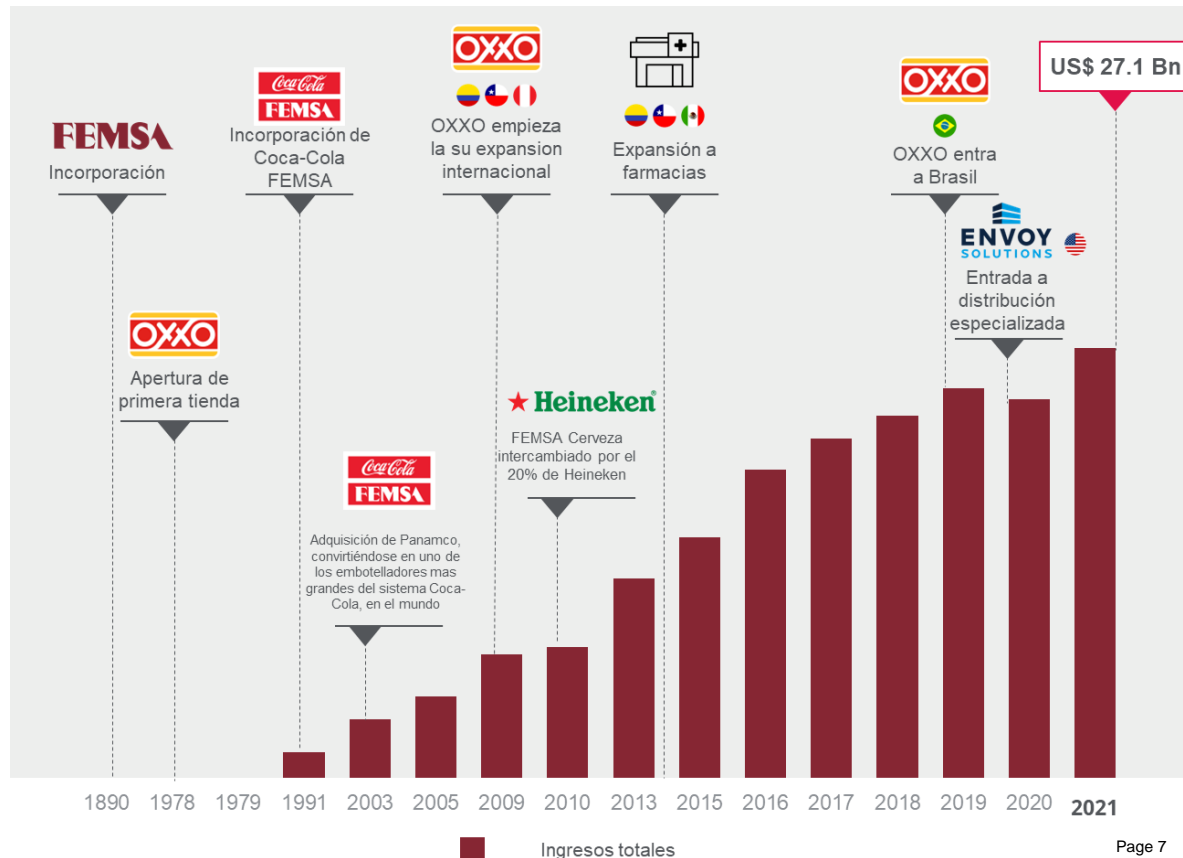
US$ 27.1 Bn

FEMSA
Incorporación

Coca-Cola FEMSA
Incorporación de Coca-Cola FEMSA

OXXO
Apertura de primera tienda

Coca-Cola FEMSA
Adquisición de Panamco, convirtiéndose en uno de los embotelladores mas grandes del sistema Coca-Cola, en el mundo

OXXO
OXXO empieza la su expansion internacional

Heineken
FEMSA Cerveza intercambiado por el 20% de Heineken

Expansión a farmacias

OXXO
OXXO entra a Brasil

ENVOY SOLUTIONS
Entrada a distribución especializada

1890 1978 1979 1991 2003 2005 2009 2010 2013 2015 2016 2017 2018 2019 2020 2021

Ingresos totales

Page 7